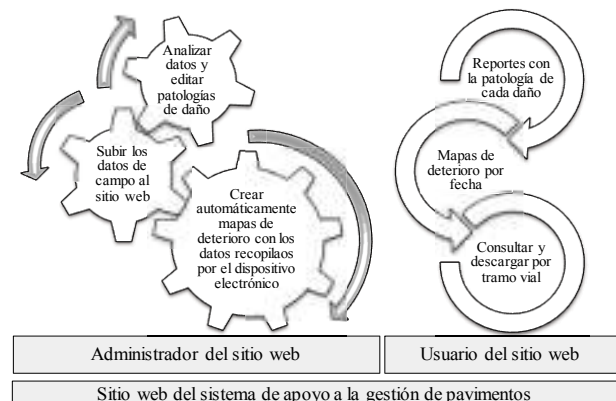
Analizar datos y editar patologías de daño

Subir los datos de campo al sitio web

Crear automáticamente mapas de deterioro con los datos recopilaos por el dispositivo electrónico

Reportes con la patología de cada daño

Mapas de deterioro por fecha

Consultar y descargar por tramo vial

Administrador del sitio web

Usuario del sitio web

Sitio web del sistema de apoyo a la gestión de pavimentos